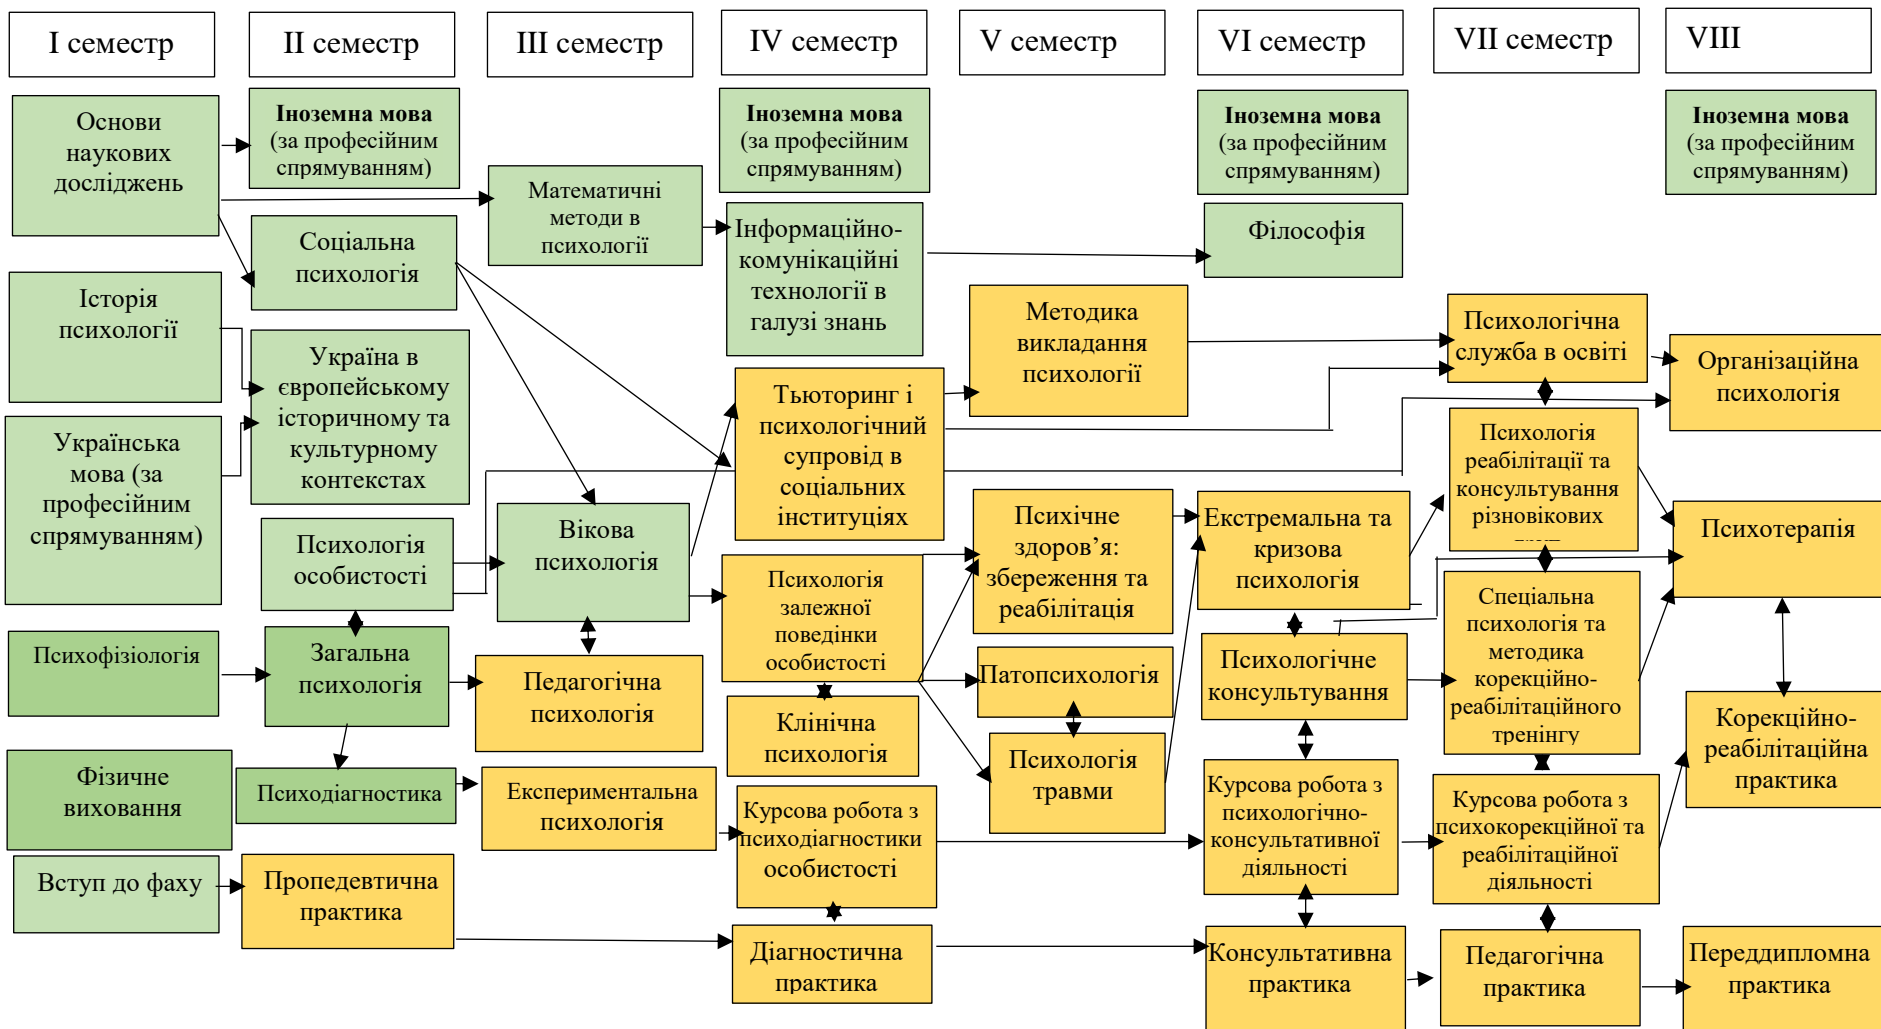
I семестр

II семестр

III семестр

IV семестр

V семестр

VI семестр

VII семестр

VIII

Основи наукових досліджень

Іноземна мова (за професійним спрямуванням)

Математичні методи в психології

Іноземна мова (за професійним спрямуванням)

Іноземна мова (за професійним спрямуванням)

Іноземна мова (за професійним спрямуванням)

Соціальна психологія

Інформаційно-комунікаційні технології в галузі знань

Філософія

Історія психології

Україна в європейському історичному та культурному контекстах

Методика викладання психології

Психологічна служба в освіті

Організаційна психологія

Тьюторинг і психологічний супровід в соціальних інституціях

Психологія реабілітації та консультування різновікових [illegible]

Українська мова (за професійним спрямуванням)

Психологія особистості

Вікова психологія

Психічне здоров'я: збереження та реабілітація

Екстремальна та кризова психологія

Психотерапія

Психологія залежної поведінки особистості

Спеціальна психологія та методика корекційно-реабілітаційного тренінгу

Психофізіологія

Загальна психологія

Педагогічна психологія

Патопсихологія

Психологічне консультування

Клінічна психологія

Корекційно-реабілітаційна практика

Психологія травми

Фізичне виховання

Психодіагностика

Експериментальна психологія

Курсова робота з психодіагностики особистості

Курсова робота з психологічно-консультативної діяльності

Курсова робота з психокорекційної та реабілітаційної діяльності

Вступ до фаху

Пропедевтична практика

Діагностична практика

Консультативна практика

Педагогічна практика

Переддипломна практика